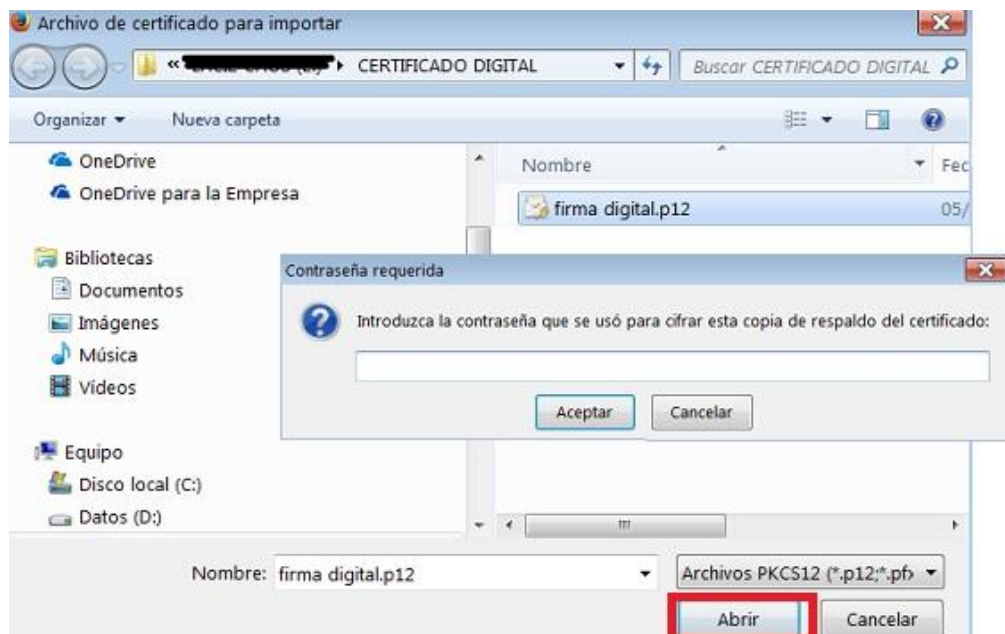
Archivo de certificado para importar

« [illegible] ▸ CERTIFICADO DIGITAL

Buscar CERTIFICADO DIGITAL

Organizar ▾ Nueva carpeta

OneDrive
OneDrive para la Empresa

Bibliotecas
Documentos
Imágenes
Música
Vídeos

Equipo
Disco local (C:)
Datos (D:)

Nombre

Fec

firma digital.p12

05/

Contraseña requerida

Introduzca la contraseña que se usó para cifrar esta copia de respaldo del certificado:

Aceptar Cancelar

Nombre: firma digital.p12

Archivos PKCS12 (*.p12;*.pf

Abrir Cancelar